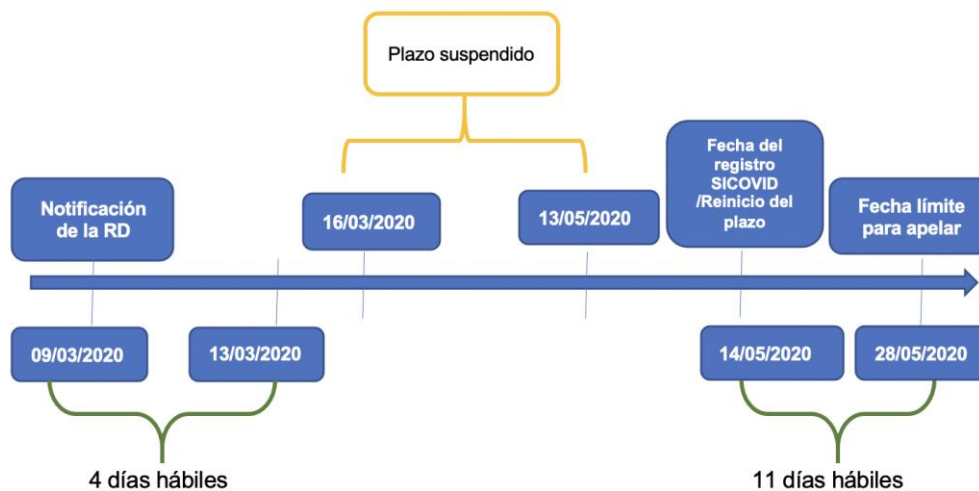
Plazo suspendido

Notificación de la RD

16/03/2020

13/05/2020

Fecha del registro SICOVID /Reinicio del plazo

Fecha límite para apelar

09/03/2020

13/03/2020

14/05/2020

28/05/2020

4 días hábiles

11 días hábiles